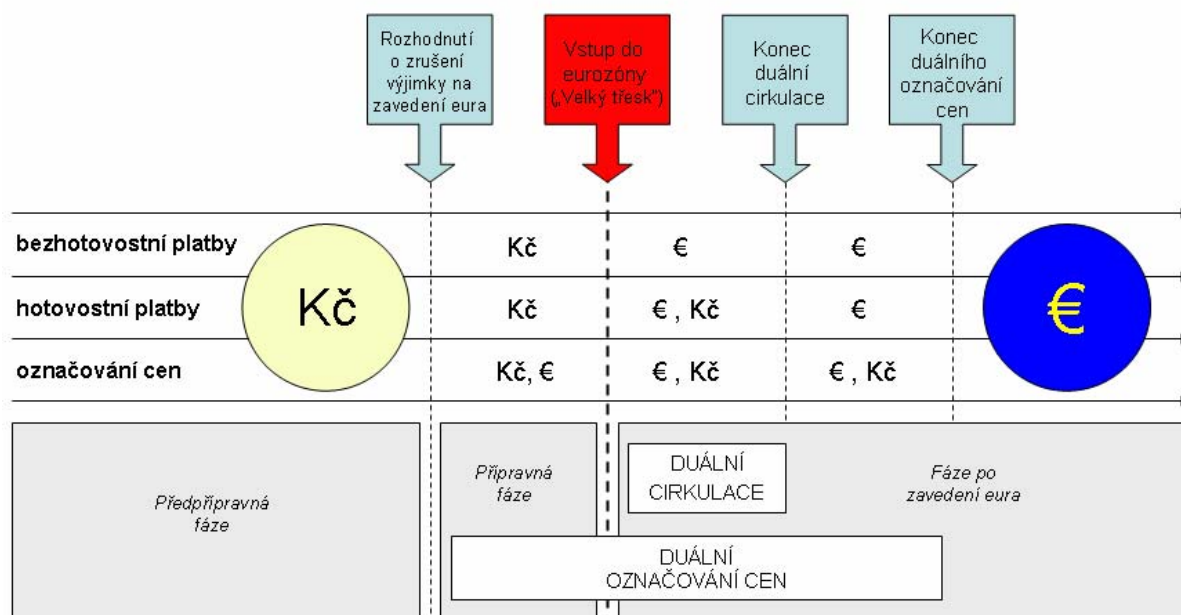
Rozhodnutí o zrušení výjimky na zavedení eura

Vstup do eurozóny („Velký třesk")

Konec duální cirkulace

Konec duálního označování cen

| bezhotovostní platby | Kč | Kč | € | € | € |
|---|---|---|---|---|---|
| hotovostní platby | | Kč | €, Kč | € | |
| označování cen | | Kč, € | €, Kč | €, Kč | |

Předpřípravná fáze

Přípravná fáze

DUÁLNÍ CIRKULACE

Fáze po zavedení eura

DUÁLNÍ OZNAČOVÁNÍ CEN